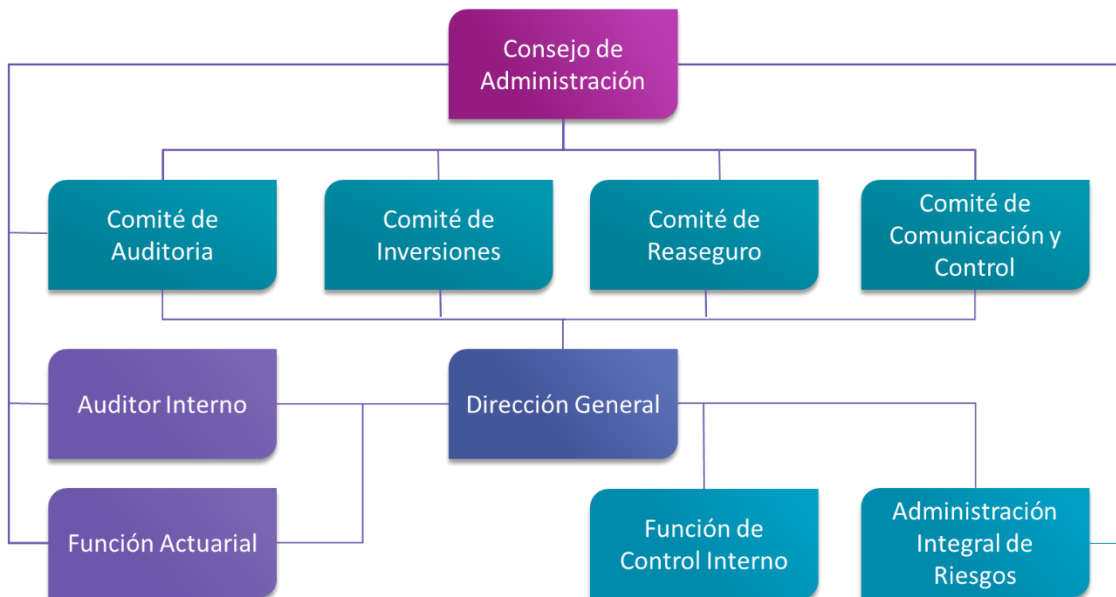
Consejo de Administración

Comité de Auditoria

Comité de Inversiones

Comité de Reaseguro

Comité de Comunicación y Control

Auditor Interno

Dirección General

Función Actuarial

Función de Control Interno

Administración Integral de Riesgos